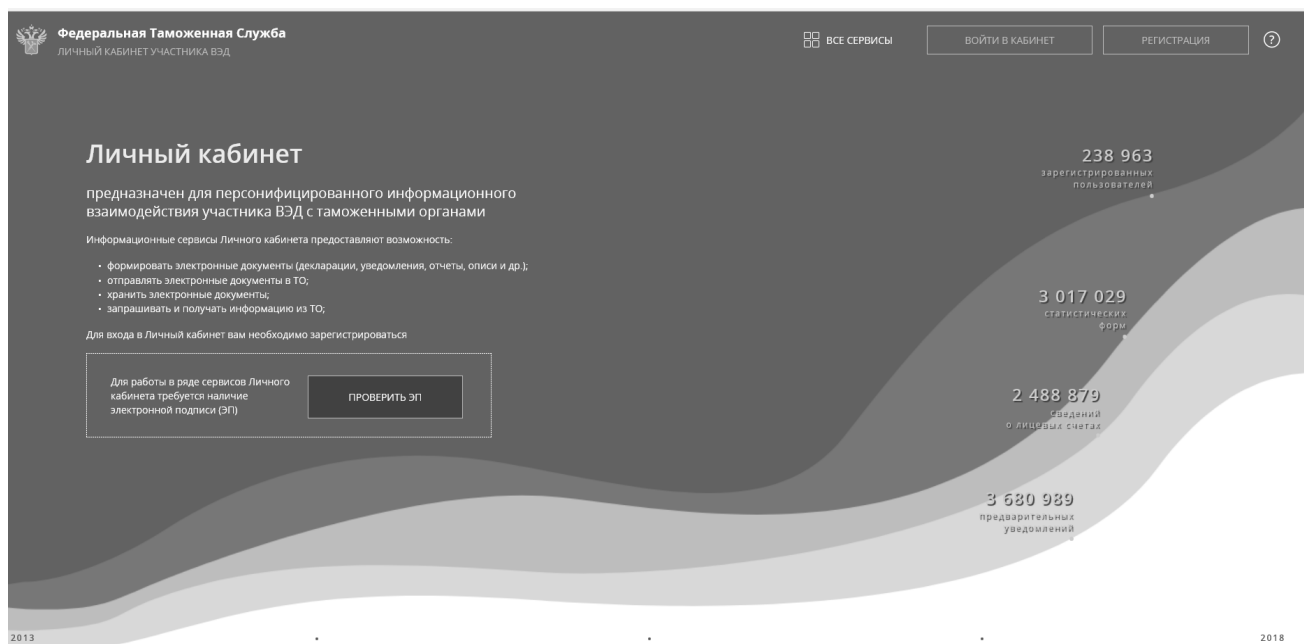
Федеральная Таможенная Служба
ЛИЧНЫЙ КАБИНЕТ УЧАСТНИКА ВЭД

ВСЕ СЕРВИСЫ
ВОЙТИ В КАБИНЕТ
РЕГИСТРАЦИЯ
?

Личный кабинет

предназначен для персонифицированного информационного взаимодействия участника ВЭД с таможенными органами

Информационные сервисы Личного кабинета предоставляют возможность:

• формировать электронные документы (декларации, уведомления, отчеты, описи и др.);
• отправлять электронные документы в ТО;
• хранить электронные документы;
• запрашивать и получать информацию из ТО;

Для входа в Личный кабинет вам необходимо зарегистрироваться

Для работы в ряде сервисов Личного кабинета требуется наличие электронной подписи (ЭП)

ПРОВЕРИТЬ ЭП

238 963
зарегистрированных пользователей

3 017 029
статистических форм

2 488 879
сведений о лицевых счетах

3 680 989
предварительных уведомлений

2013
2018